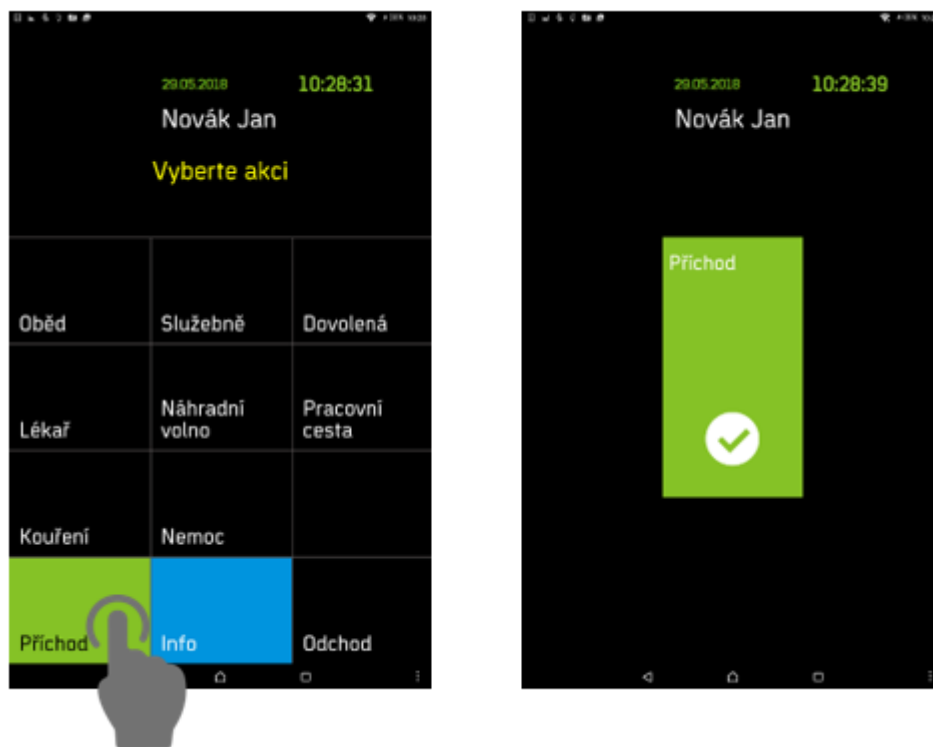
29.05.2018 10:28:31
Novák Jan
Vyberte akci

| Oběd | Služebně | Dovolená |
|---|---|---|
| Lékař | Náhradní volno | Pracovní cesta |
| Kouření | Nemoc | |
| Příchod | Info | Odchod |

29.05.2018 10:28:39
Novák Jan
Příchod